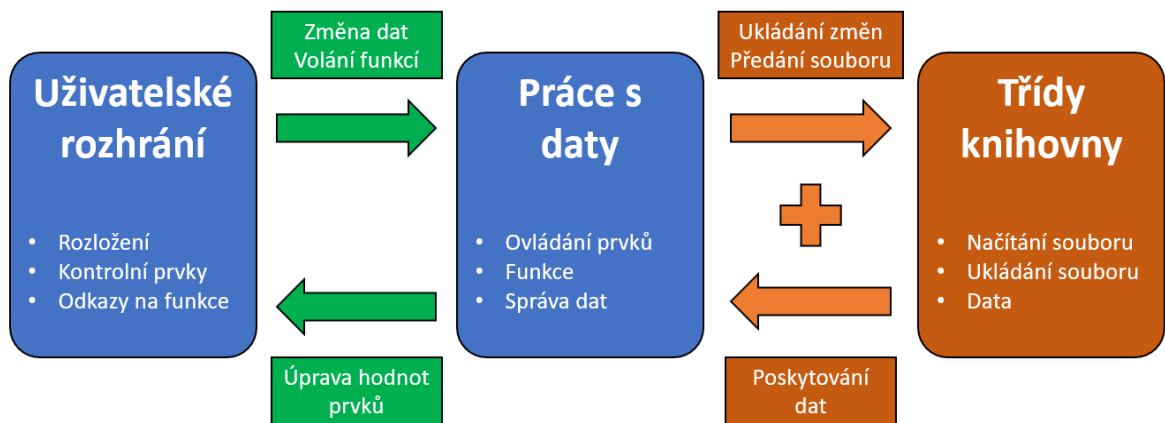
Změna dat
Volání funkcí

Ukládání změn
Předání souboru

Uživatelské rozhraní

- Rozložení
- Kontrolní prvky
- Odkazy na funkce

Práce s daty

- Ovládání prvků
- Funkce
- Správa dat

Třídy knihovny

- Načítání souboru
- Ukládání souboru
- Data

Úprava hodnot prvků

Poskytování dat